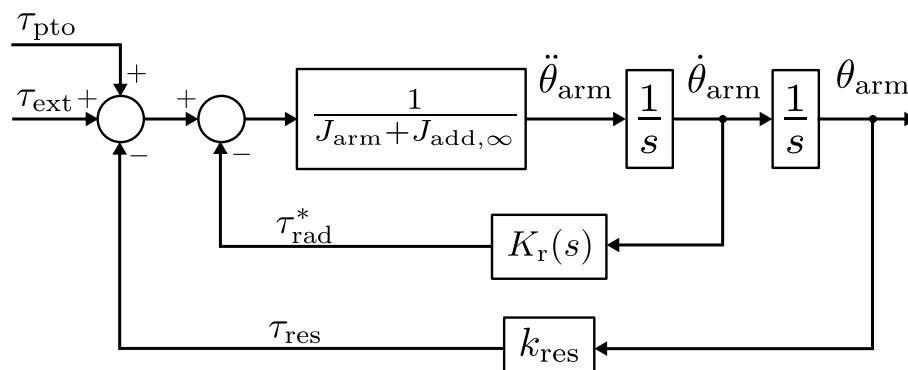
$\tau_{\text{pto}}$

+

$\tau_{\text{ext}}$ +

−

+

−

$\frac{1}{J_{\text{arm}}+J_{\text{add},\infty}}$

$\ddot{\theta}_{\text{arm}}$

$\frac{1}{s}$

$\dot{\theta}_{\text{arm}}$

$\frac{1}{s}$

$\theta_{\text{arm}}$

$\tau^*_{\text{rad}}$

$K_{\text{r}}(s)$

$\tau_{\text{res}}$

$k_{\text{res}}$